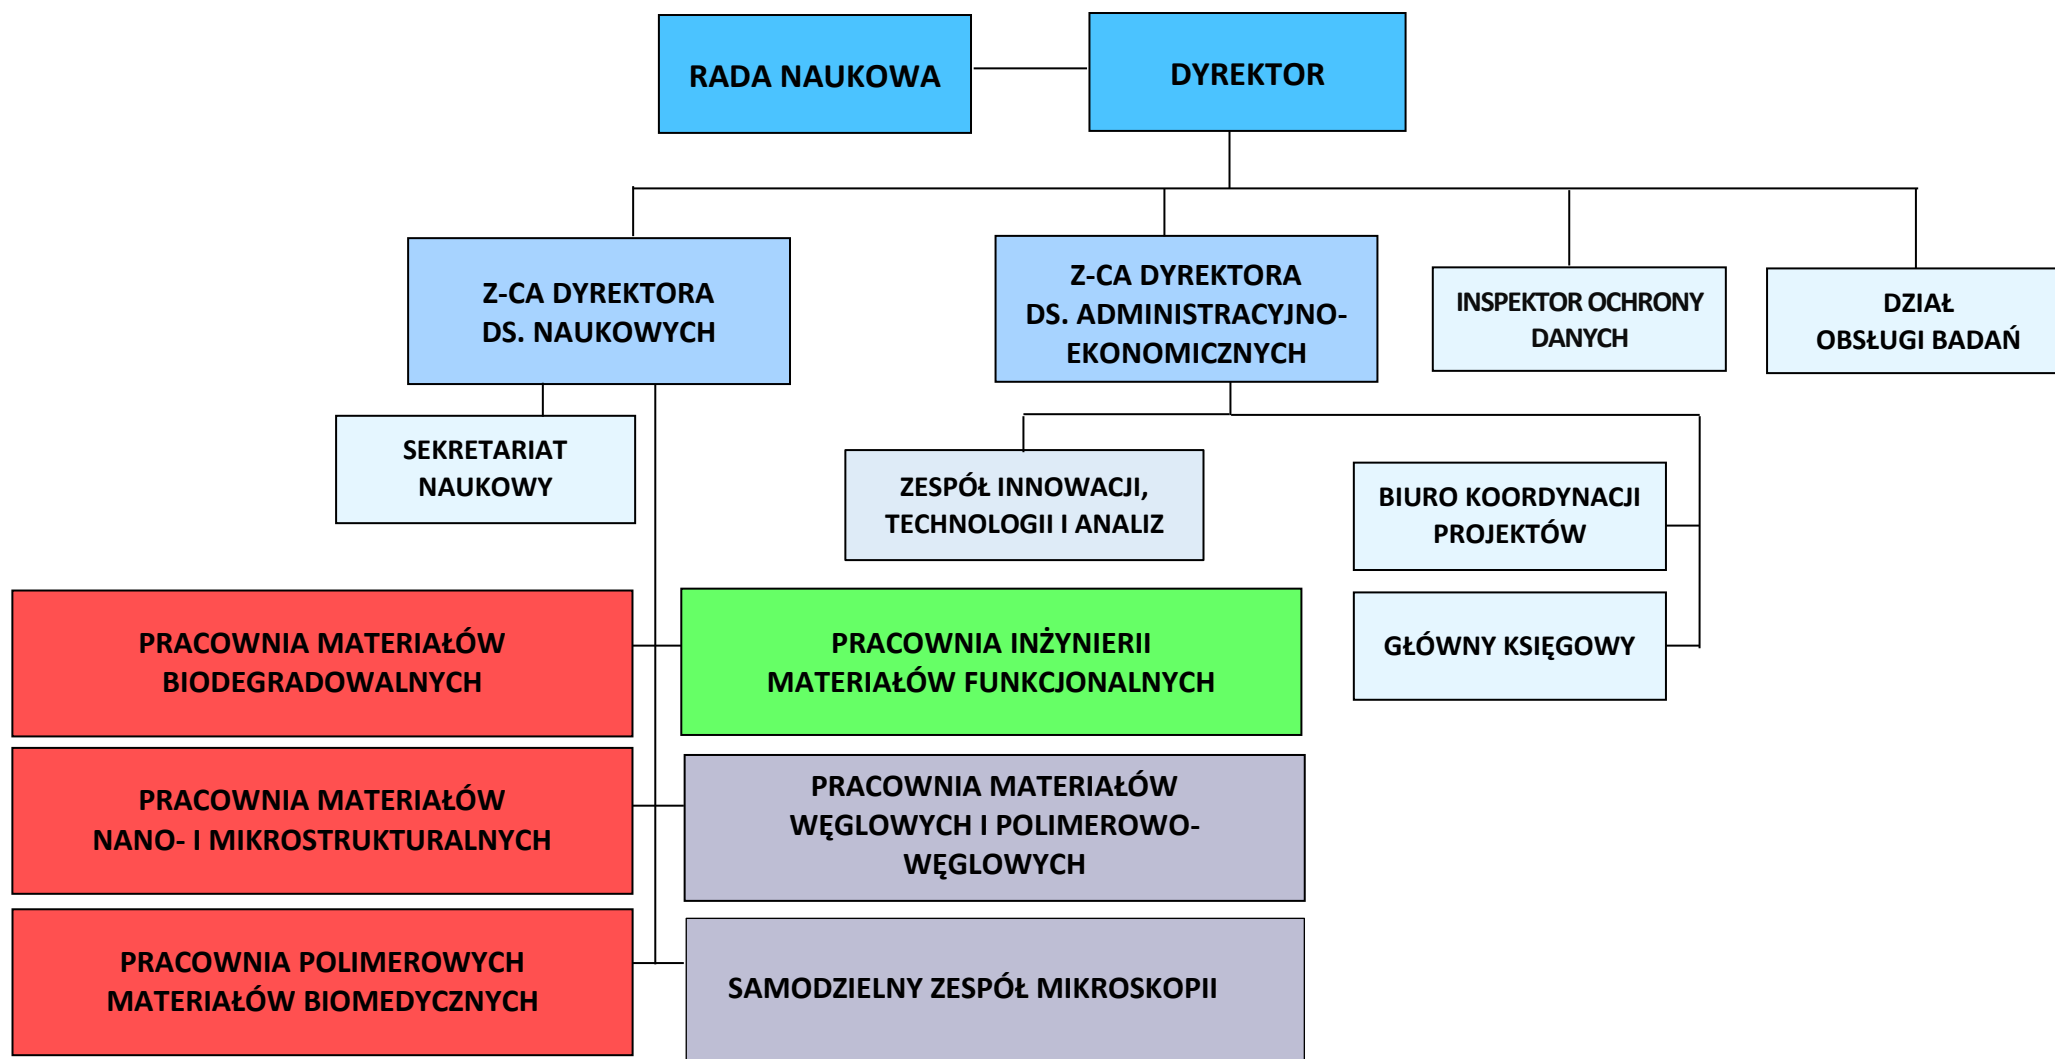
RADA NAUKOWA

DYREKTOR

Z-CA DYREKTORA DS. NAUKOWYCH

Z-CA DYREKTORA DS. ADMINISTRACYJNO-EKONOMICZNYCH

INSPEKTOR OCHRONY DANYCH

DZIAŁ OBSŁUGI BADAŃ

SEKRETARIAT NAUKOWY

ZESPÓŁ INNOWACJI, TECHNOLOGII I ANALIZ

BIURO KOORDYNACJI PROJEKTÓW

GŁÓWNY KSIĘGOWY

PRACOWNIA MATERIAŁÓW BIODEGRADOWALNYCH

PRACOWNIA INŻYNIERII MATERIAŁÓW FUNKCJONALNYCH

PRACOWNIA MATERIAŁÓW NANO- I MIKROSTRUKTURALNYCH

PRACOWNIA MATERIAŁÓW WĘGLOWYCH I POLIMEROWO-WĘGLOWYCH

PRACOWNIA POLIMEROWYCH MATERIAŁÓW BIOMEDYCZNYCH

SAMODZIELNY ZESPÓŁ MIKROSKOPII